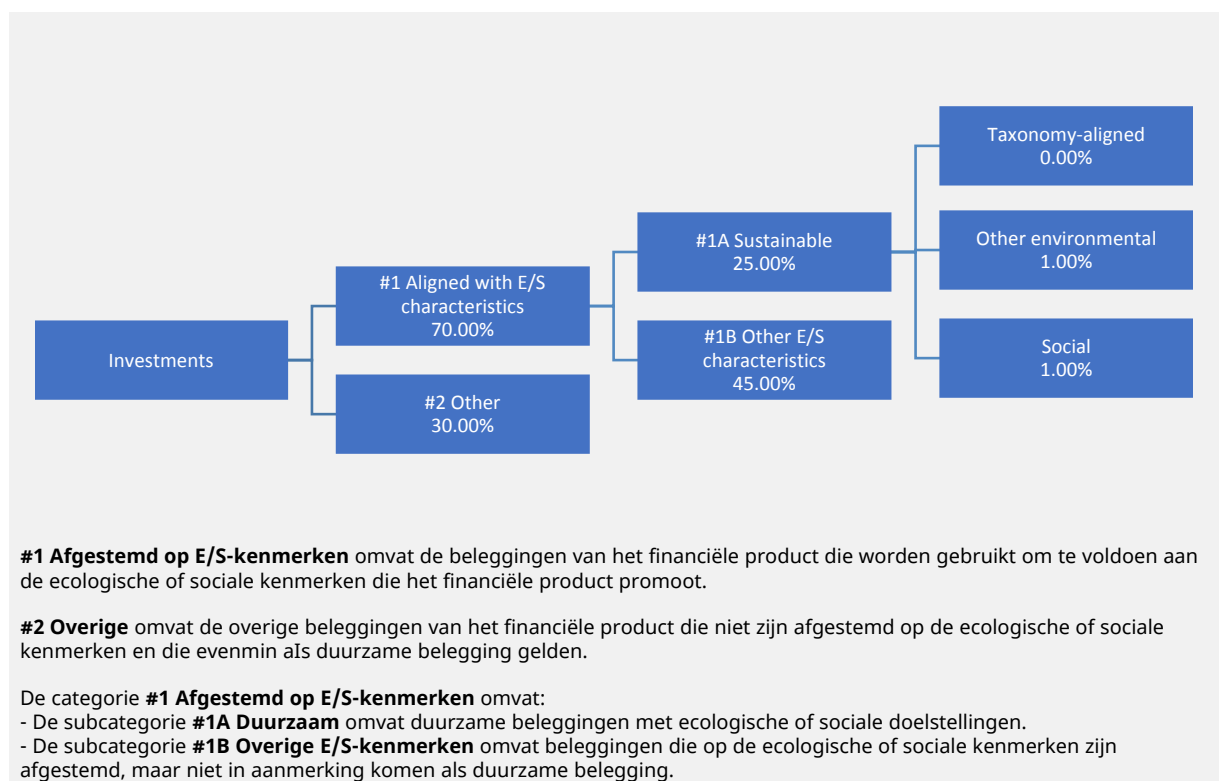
Investments

#1 Aligned with E/S characteristics 70.00%

#2 Other 30.00%

#1A Sustainable 25.00%

#1B Other E/S characteristics 45.00%

Taxonomy-aligned 0.00%

Other environmental 1.00%

Social 1.00%

**#1 Afgestemd op E/S-kenmerken** omvat de beleggingen van het financiële product die worden gebruikt om te voldoen aan de ecologische of sociale kenmerken die het financiële product promoot.

**#2 Overige** omvat de overige beleggingen van het financiële product die niet zijn afgestemd op de ecologische of sociale kenmerken en die evenmin aIs duurzame belegging gelden.

De categorie **#1 Afgestemd op E/S-kenmerken** omvat:
- De subcategorie **#1A Duurzaam** omvat duurzame beleggingen met ecologische of sociale doelstellingen.
- De subcategorie **#1B Overige E/S-kenmerken** omvat beleggingen die op de ecologische of sociale kenmerken zijn afgestemd, maar niet in aanmerking komen als duurzame belegging.